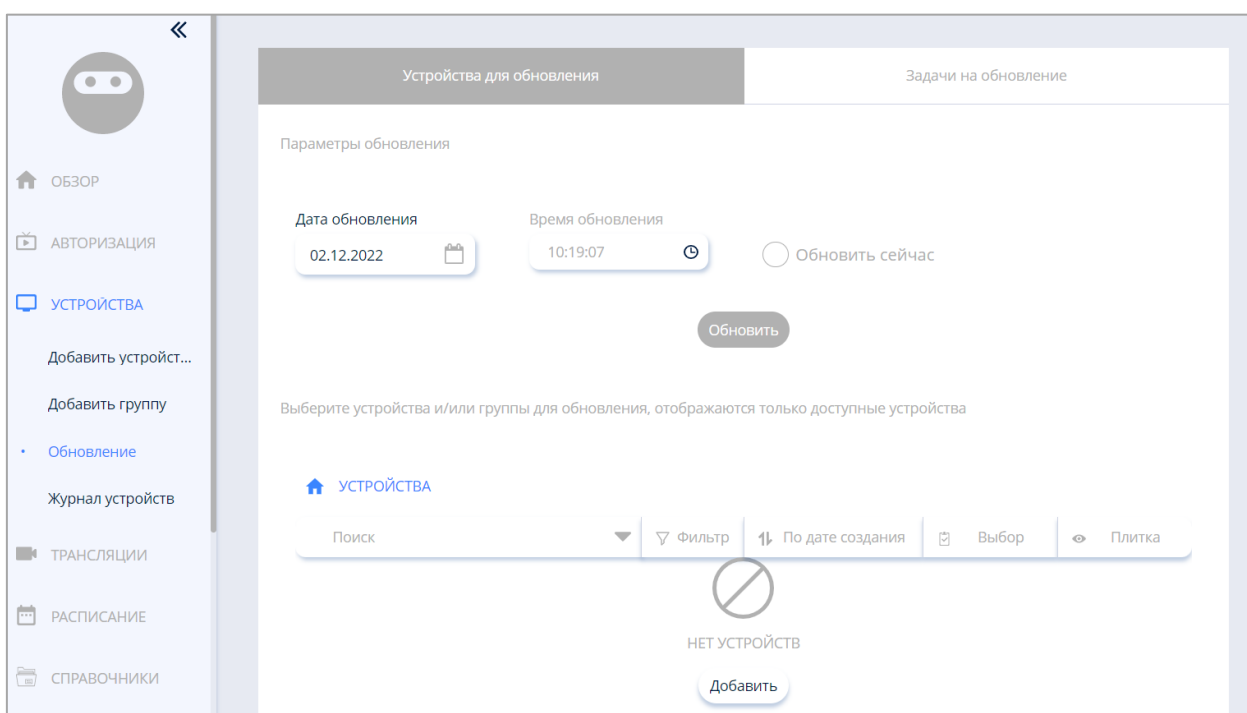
«

ОБЗОР

АВТОРИЗАЦИЯ

УСТРОЙСТВА

Добавить устройст...

Добавить группу

Обновление

Журнал устройств

ТРАНСЛЯЦИИ

РАСПИСАНИЕ

СПРАВОЧНИКИ

Устройства для обновления

Задачи на обновление

Параметры обновления

Дата обновления
02.12.2022

Время обновления
10:19:07

Обновить сейчас

Обновить

Выберите устройства и/или группы для обновления, отображаются только доступные устройства

УСТРОЙСТВА

Поиск

Фильтр

По дате создания

Выбор

Плитка

НЕТ УСТРОЙСТВ

Добавить